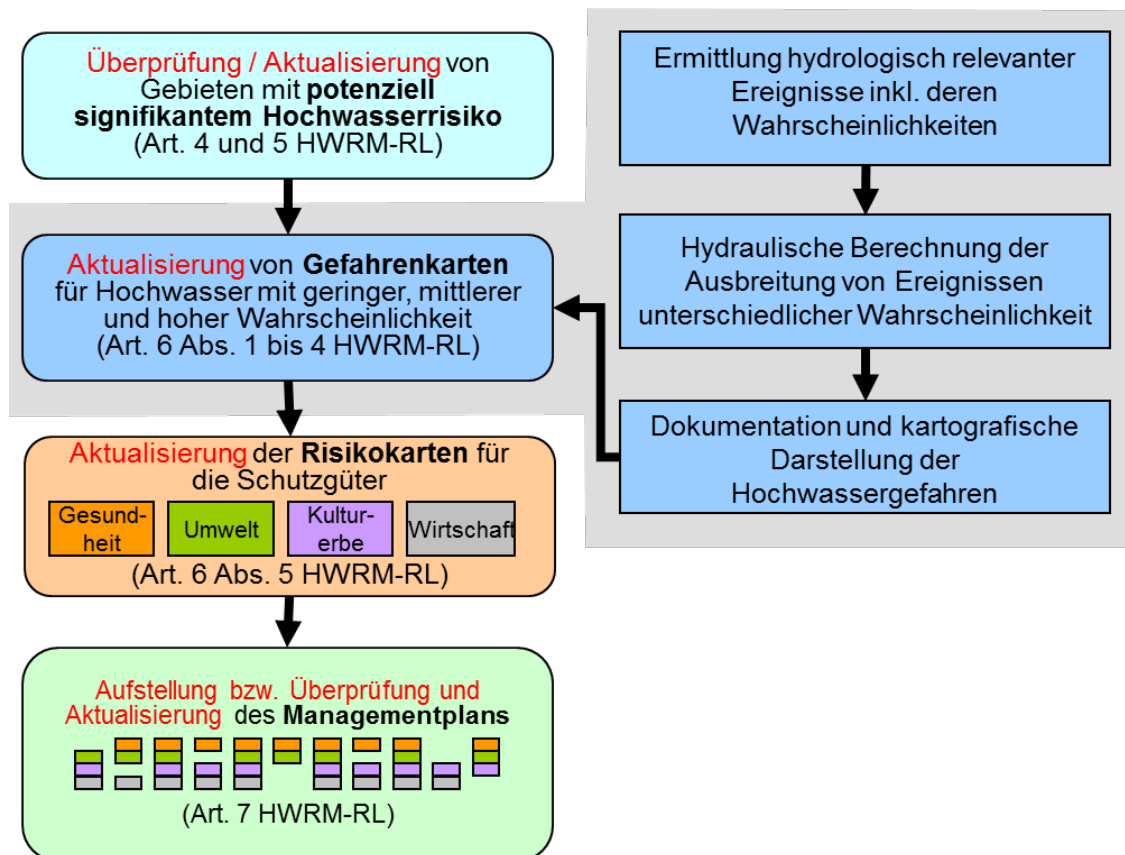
Überprüfung / Aktualisierung von Gebieten mit potenziell signifikantem Hochwasserrisiko (Art. 4 und 5 HWRM-RL)

Aktualisierung von Gefahrenkarten für Hochwasser mit geringer, mittlerer und hoher Wahrscheinlichkeit (Art. 6 Abs. 1 bis 4 HWRM-RL)

Aktualisierung der Risikokarten für die Schutzgüter

Gesundheit

Umwelt

Kulturerbe

Wirtschaft

(Art. 6 Abs. 5 HWRM-RL)

Aufstellung bzw. Überprüfung und Aktualisierung des Managementplans

(Art. 7 HWRM-RL)

Ermittlung hydrologisch relevanter Ereignisse inkl. deren Wahrscheinlichkeiten

Hydraulische Berechnung der Ausbreitung von Ereignissen unterschiedlicher Wahrscheinlichkeit

Dokumentation und kartografische Darstellung der Hochwassergefahren